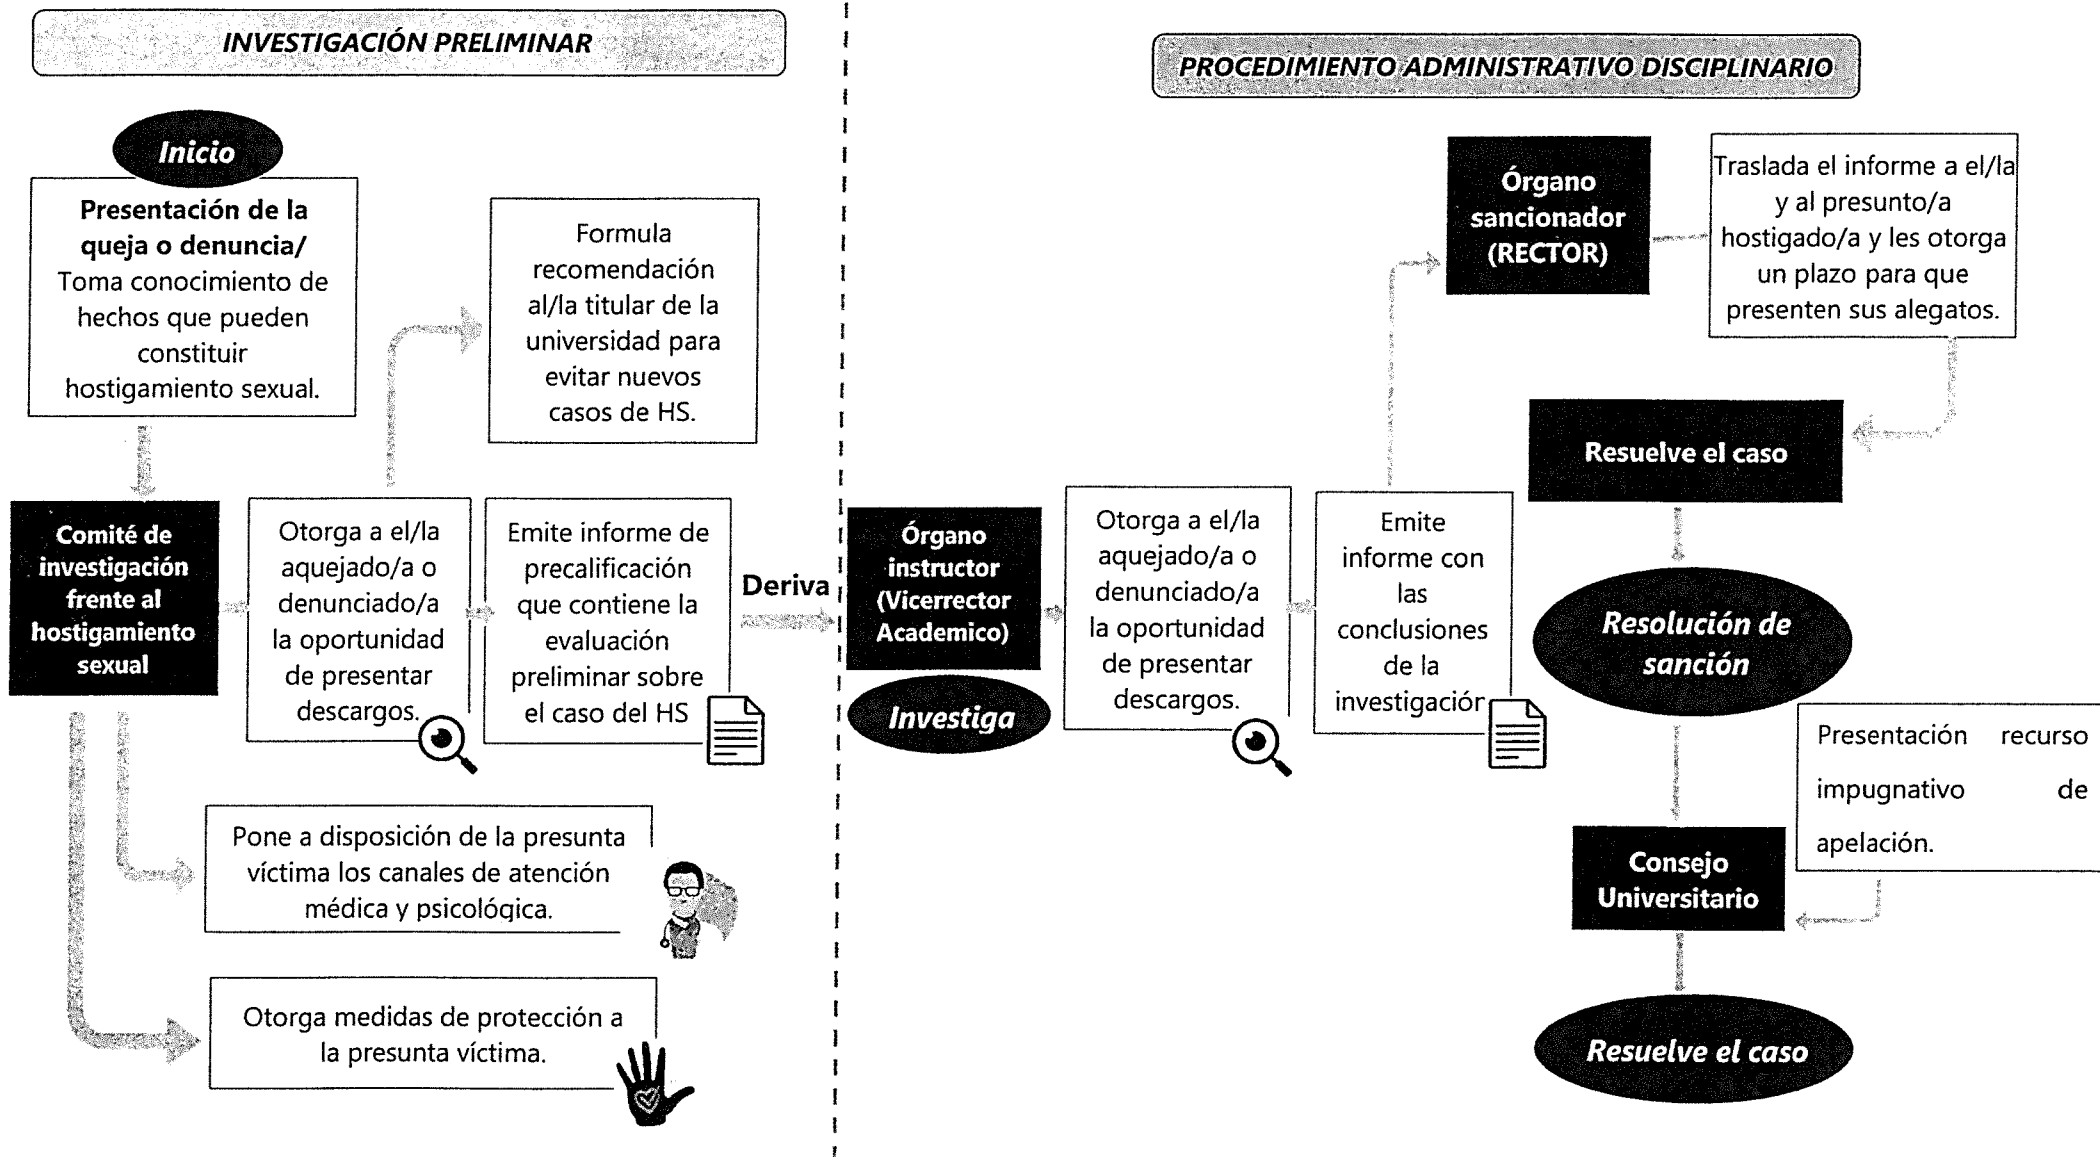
INVESTIGACIÓN PRELIMINAR

Inicio

Presentación de la queja o denuncia/ Toma conocimiento de hechos que pueden constituir hostigamiento sexual.

Formula recomendación al/la titular de la universidad para evitar nuevos casos de HS.

Comité de investigación frente al hostigamiento sexual

Otorga a el/la aquejado/a o denunciado/a la oportunidad de presentar descargos.

Emite informe de precalificación que contiene la evaluación preliminar sobre el caso del HS

Deriva

Pone a disposición de la presunta víctima los canales de atención médica y psicológica.

Otorga medidas de protección a la presunta víctima.

PROCEDIMIENTO ADMINISTRATIVO DISCIPLINARIO

Órgano sancionador (RECTOR)

Traslada el informe a el/la y al presunto/a hostigado/a y les otorga un plazo para que presenten sus alegatos.

Resuelve el caso

Órgano instructor (Vicerrector Academico)

Investiga

Otorga a el/la aquejado/a o denunciado/a la oportunidad de presentar descargos.

Emite informe con las conclusiones de la investigación

Resolución de sanción

Presentación recurso impugnativo de apelación.

Consejo Universitario

Resuelve el caso